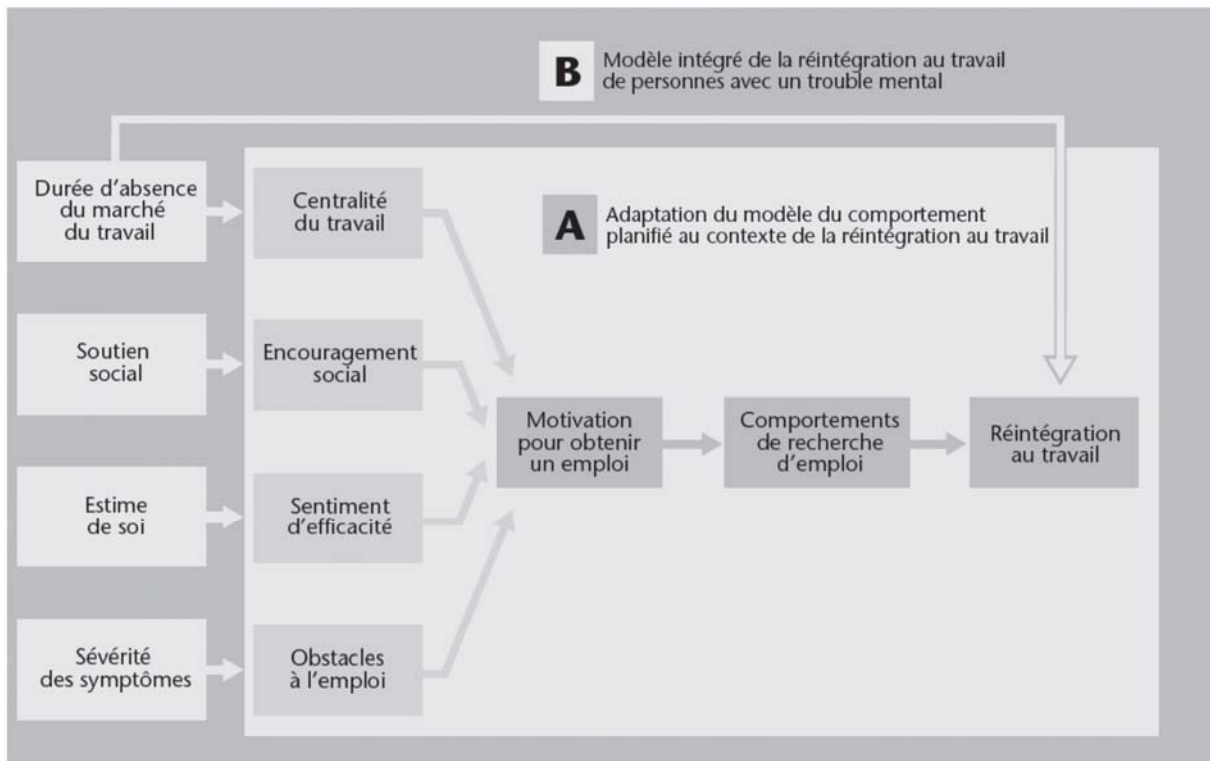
B Modèle intégré de la réintégration au travail de personnes avec un trouble mental

A Adaptation du modèle du comportement planifié au contexte de la réintégration au travail

Durée d'absence du marché du travail

Centralité du travail

Soutien social

Encouragement social

Estime de soi

Sentiment d'efficacité

Sévérité des symptômes

Obstacles à l'emploi

Motivation pour obtenir un emploi

Comportements de recherche d'emploi

Réintégration au travail